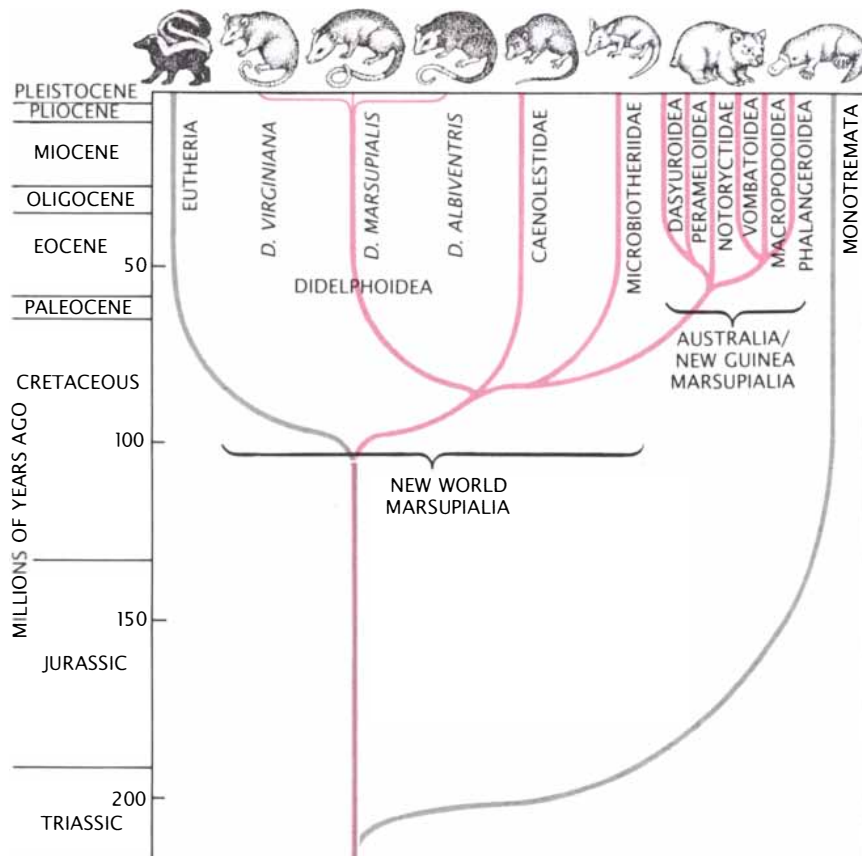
PLEISTOCENE
PLIOCENE
MIOCENE
OLIGOCENE
EOCENE
50
PALEOCENE
CRETACEOUS
100
150
JURASSIC
200
TRIASSIC
MILLIONS OF YEARS AGO

EUTHERIA
D. VIRGINIANA
D. MARSUPIALIS
D. ALBIVENTRIS
CAENOLESTIDAE
MICROBIOTHERIIDAE
DASYUROIDEA
PERAMELOIDEA
NOTORYCTIDAE
VOMBATOIDEA
MACROPODOIDEA
PHALANGEROIDEA
MONOTREMATA

DIDELPHOIDEA

AUSTRALIA/ NEW GUINEA MARSUPIALIA

NEW WORLD MARSUPIALIA